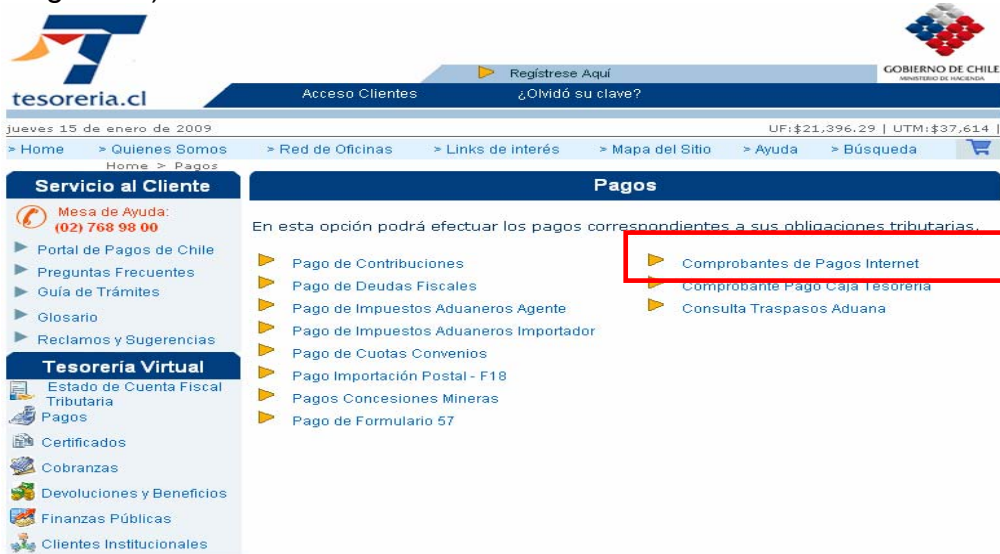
tesoreria.cl

GOBIERNO DE CHILE
MINISTERIO DE HACIENDA

Regístrese Aquí

Acceso Clientes ¿Olvidó su clave?

jueves 15 de enero de 2009

UF:$21.396,29 | UTM:$37,614 |

> Home > Quienes Somos > Red de Oficinas > Links de interés > Mapa del Sitio > Ayuda > Búsqueda

Home > Pagos

Servicio al Cliente

Mesa de Ayuda:
(02) 768 98 00

Portal de Pagos de Chile

Preguntas Frecuentes

Guía de Trámites

Glosario

Reclamos y Sugerencias

Tesorería Virtual

Estado de Cuenta Fiscal Tributaria

Pagos

Certificados

Cobranzas

Devoluciones y Beneficios

Finanzas Públicas

Clientes Institucionales

Pagos

En esta opción podrá efectuar los pagos correspondientes a sus obligaciones tributarias.

Pago de Contribuciones

Pago de Deudas Fiscales

Pago de Impuestos Aduaneros Agente

Pago de Impuestos Aduaneros Importador

Pago de Cuotas Convenios

Pago Importación Postal - F18

Pagos Concesiones Mineras

Pago de Formulario 57

Comprobantes de Pagos Internet

Comprobante Pago Caja Tesorería

Consulta Traspasos Aduana